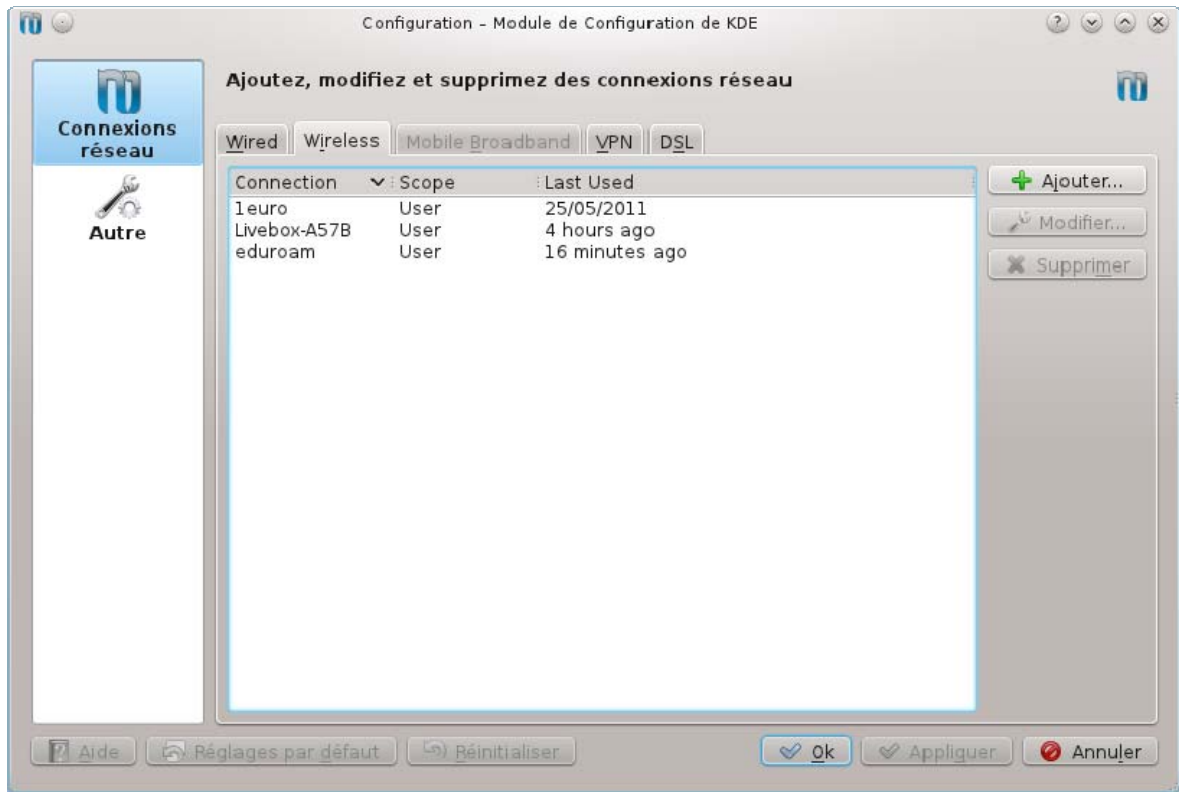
Configuration – Module de Configuration de KDE

Connexions réseau

Autre

Ajoutez, modifiez et supprimez des connexions réseau

Wired | Wireless | Mobile Broadband | VPN | DSL

| Connection | Scope | Last Used |
|---|---|---|
| 1euro | User | 25/05/2011 |
| Livebox-A57B | User | 4 hours ago |
| eduroam | User | 16 minutes ago |

Ajouter...
Modifier...
Supprimer

Aide | Réglages par défaut | Réinitialiser | Ok | Appliquer | Annuler